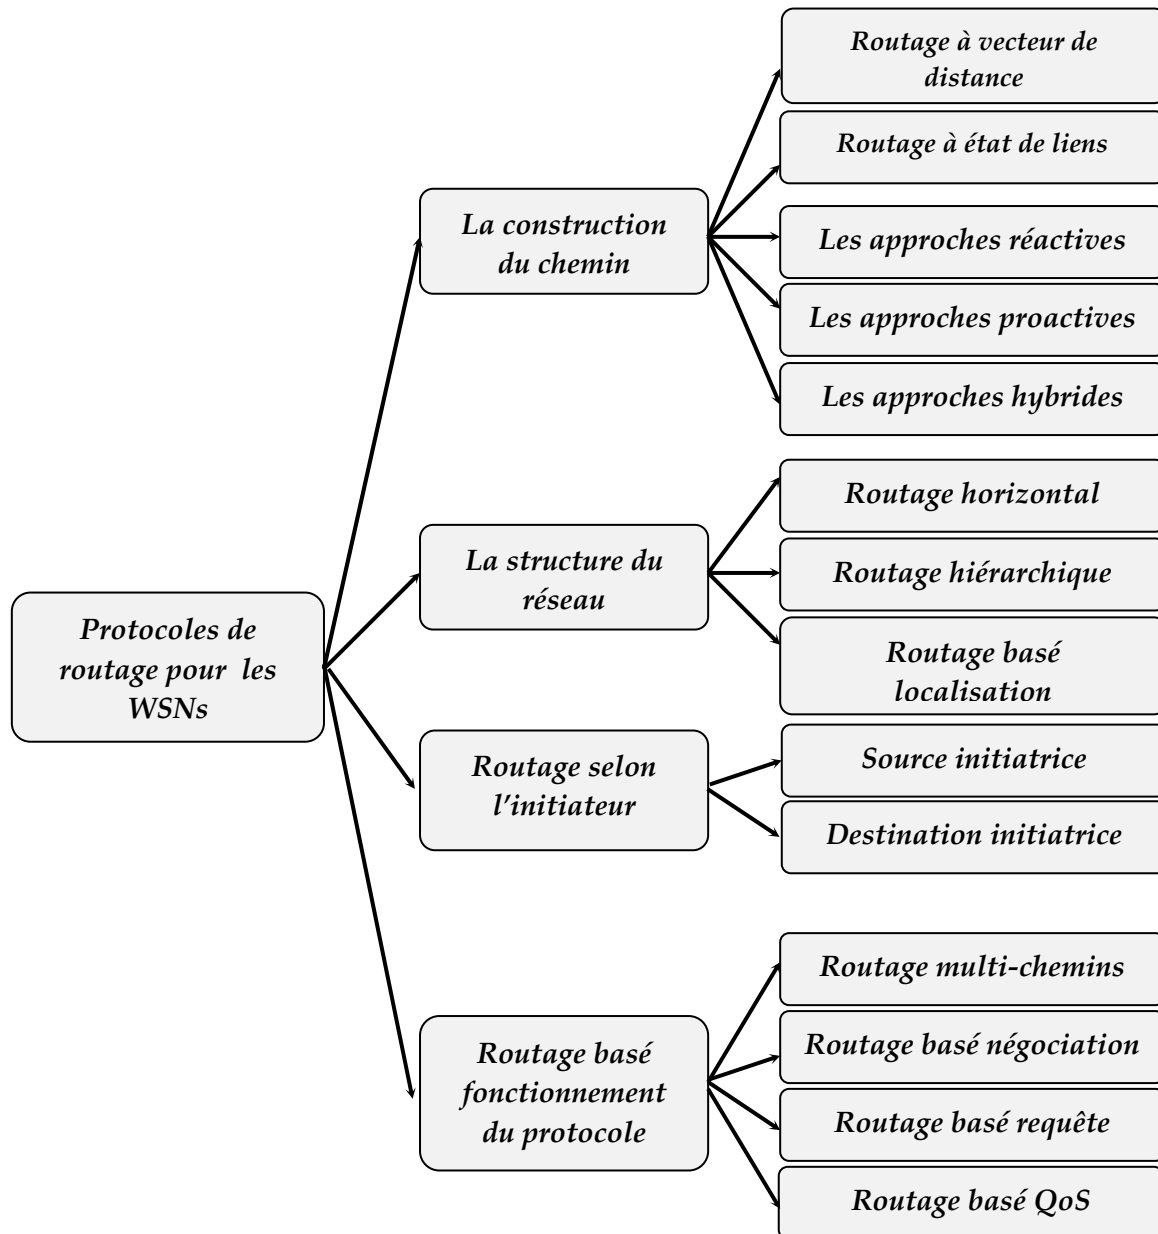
Protocoles de routage pour les WSNs

La construction du chemin

Routage à vecteur de distance

Routage à état de liens

Les approches réactives

Les approches proactives

Les approches hybrides

La structure du réseau

Routage horizontal

Routage hiérarchique

Routage basé localisation

Routage selon l'initiateur

Source initiatrice

Destination initiatrice

Routage basé fonctionnement du protocole

Routage multi-chemins

Routage basé négociation

Routage basé requête

Routage basé QoS